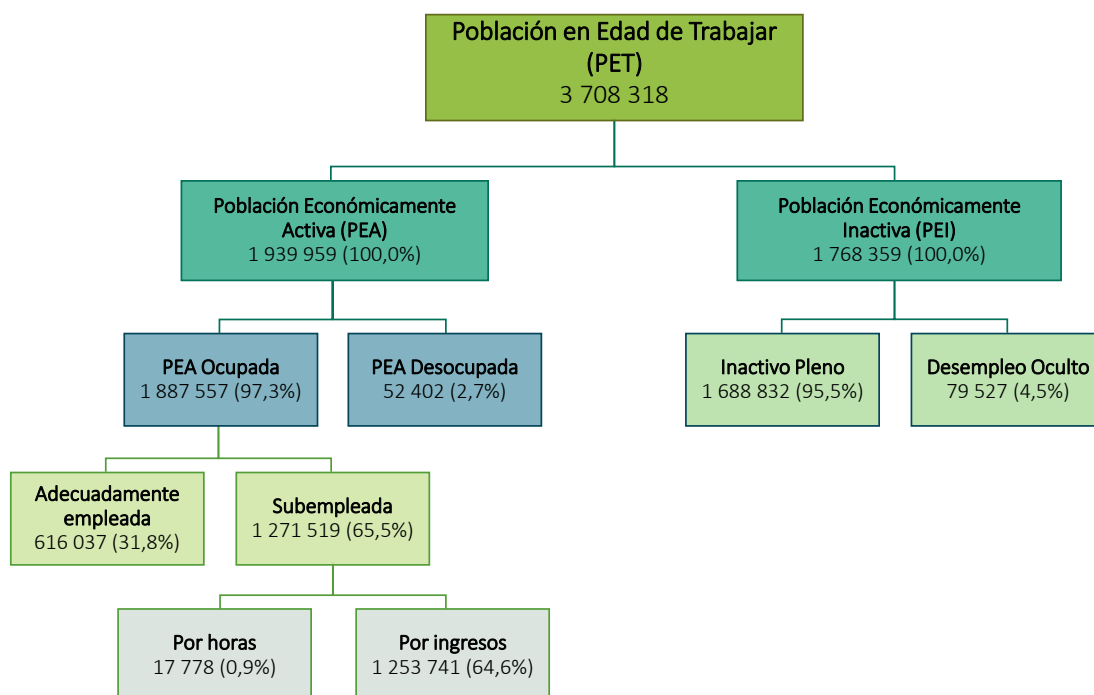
Población en Edad de Trabajar (PET)
3 708 318

Población Económicamente Activa (PEA)
1 939 959 (100,0%)

Población Económicamente Inactiva (PEI)
1 768 359 (100,0%)

PEA Ocupada
1 887 557 (97,3%)

PEA Desocupada
52 402 (2,7%)

Inactivo Pleno
1 688 832 (95,5%)

Desempleo Oculto
79 527 (4,5%)

Adecuadamente empleada
616 037 (31,8%)

Subempleada
1 271 519 (65,5%)

Por horas
17 778 (0,9%)

Por ingresos
1 253 741 (64,6%)